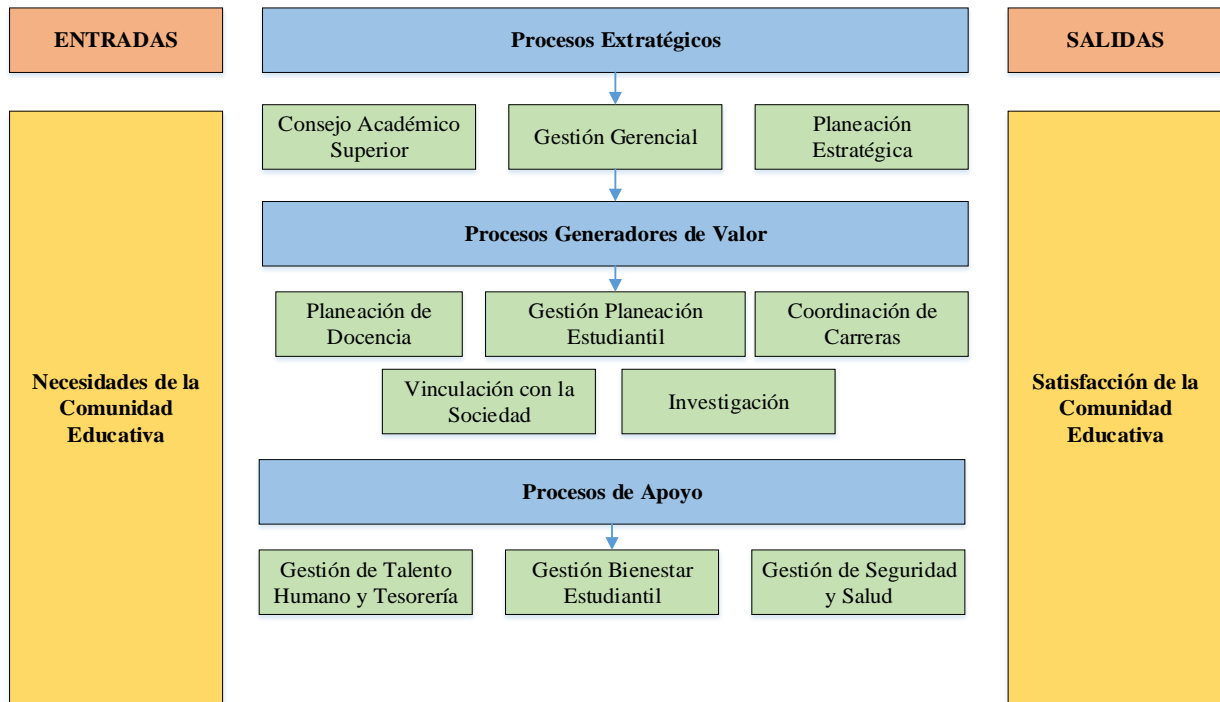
ENTRADAS

Procesos Extratégicos

SALIDAS

Necesidades de la Comunidad Educativa

Consejo Académico Superior

Gestión Gerencial

Planeación Estratégica

Procesos Generadores de Valor

Planeación de Docencia

Gestión Planeación Estudiantil

Coordinación de Carreras

Vinculación con la Sociedad

Investigación

Procesos de Apoyo

Gestión de Talento Humano y Tesorería

Gestión Bienestar Estudiantil

Gestión de Seguridad y Salud

Satisfacción de la Comunidad Educativa